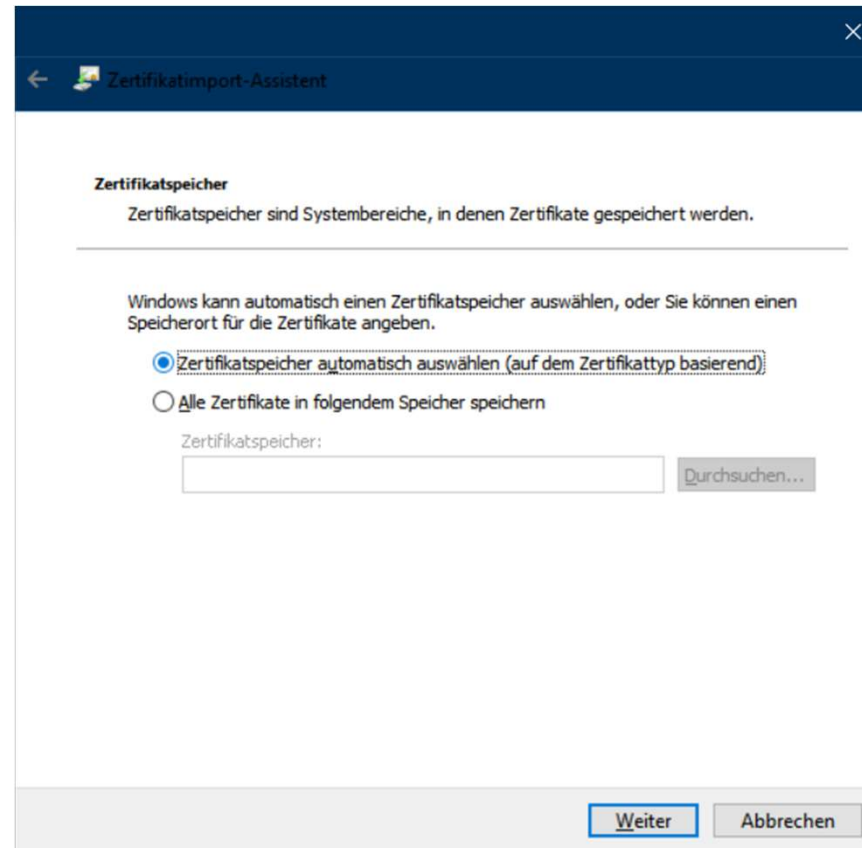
Zertifikatimport-Assistent

Zertifikatspeicher

Zertifikatspeicher sind Systembereiche, in denen Zertifikate gespeichert werden.

Windows kann automatisch einen Zertifikatspeicher auswählen, oder Sie können einen Speicherort für die Zertifikate angeben.

Zertifikatspeicher automatisch auswählen (auf dem Zertifikattyp basierend)

Alle Zertifikate in folgendem Speicher speichern

Zertifikatspeicher:

Durchsuchen...

Weiter

Abbrechen